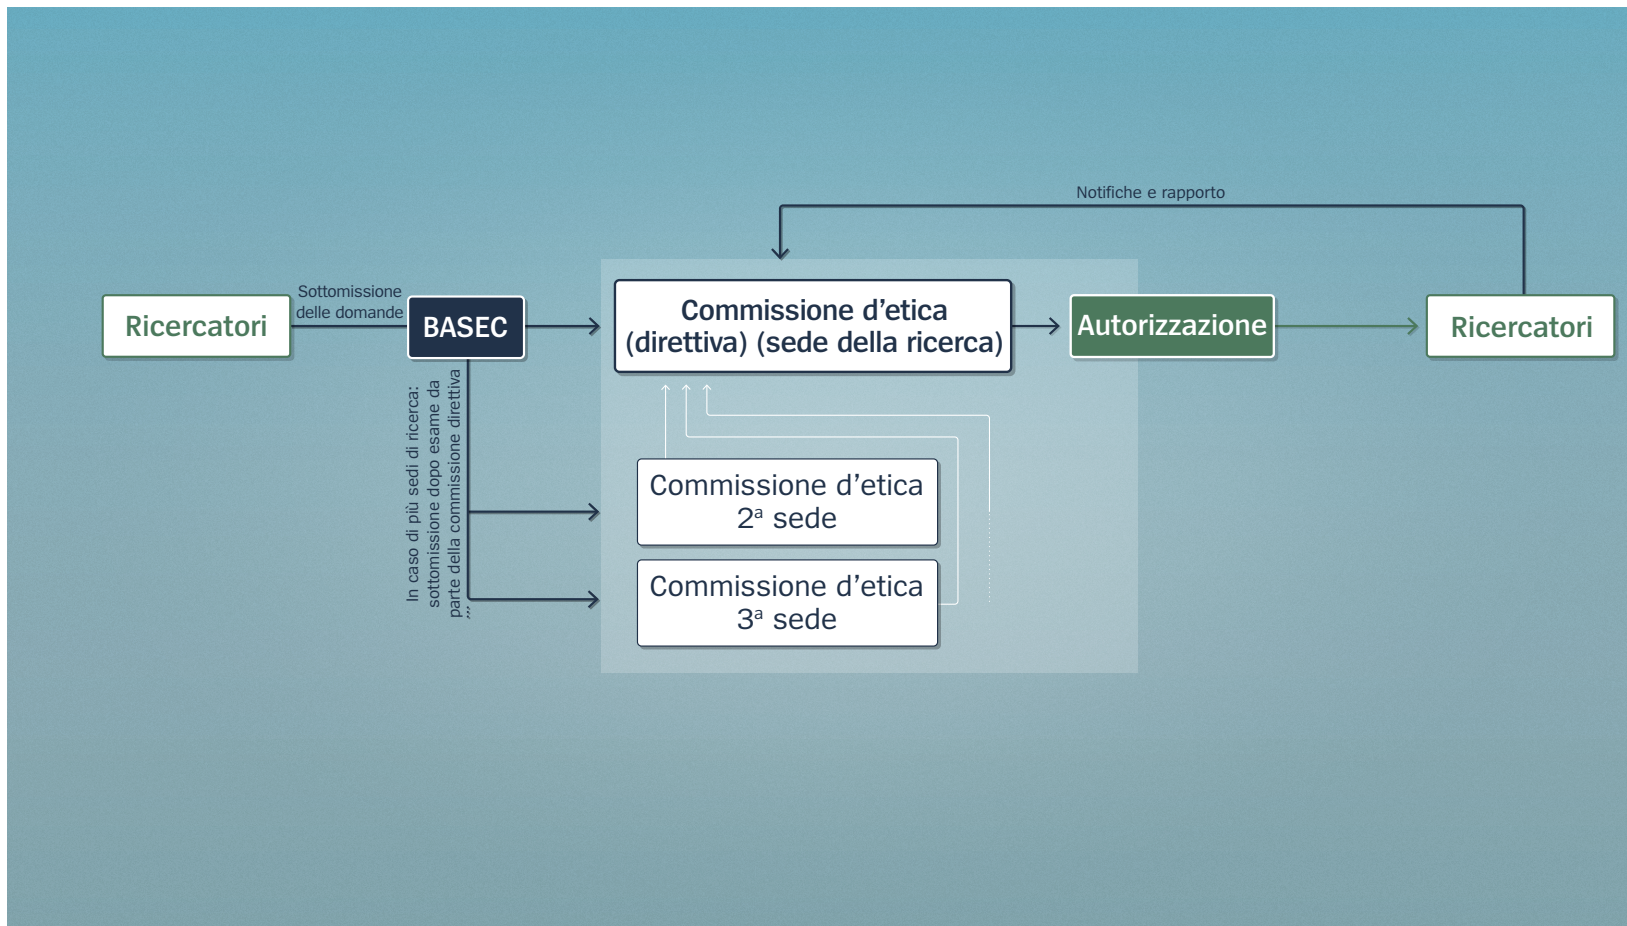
Notifiche e rapporto

Ricercatori

Sottomissione delle domande

BASEC

Commissione d’etica (direttiva) (sede della ricerca)

Autorizzazione

Ricercatori

In caso di più sedi di ricerca: sottomissione dopo esame da parte della commissione direttiva

Commissione d’etica 2ª sede

Commissione d’etica 3ª sede